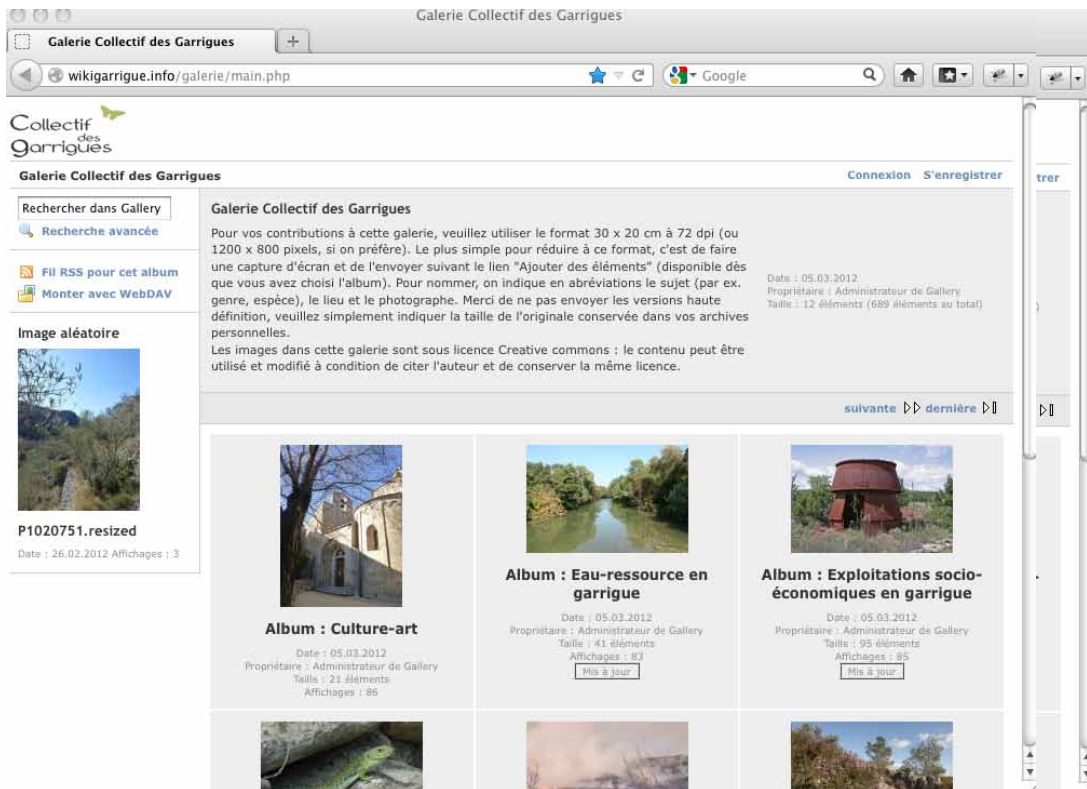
Galerie Collectif des Garrigues

Galerie Collectif des Garrigues

wikigarrigue.info/galerie/main.php

Google

Collectif des Garrigues

Galerie Collectif des Garrigues

Connexion S'enregistrer

trer

Rechercher dans Gallery

Recherche avancée

Fil RSS pour cet album

Monter avec WebDAV

Image aléatoire

P1020751.resized

Date : 26.02.2012 Affichages : 3

Galerie Collectif des Garrigues

Pour vos contributions à cette galerie, veuillez utiliser le format 30 x 20 cm à 72 dpi (ou 1200 x 800 pixels, si on préfère). Le plus simple pour réduire à ce format, c'est de faire une capture d'écran et de l'envoyer suivant le lien "Ajouter des éléments" (disponible dès que vous avez choisi l'album). Pour nommer, on indique en abréviations le sujet (par ex. genre, espèce), le lieu et le photographe. Merci de ne pas envoyer les versions haute définition, veuillez simplement indiquer la taille de l'originale conservée dans vos archives personnelles.
Les images dans cette galerie sont sous licence Creative commons : le contenu peut être utilisé et modifié à condition de citer l'auteur et de conserver la même licence.

Date : 05.03.2012
Propriétaire : Administrateur de Gallery
Taille : 12 éléments (689 éléments au total)

suivante dernière

Album : Culture-art

Date : 05.03.2012
Propriétaire : Administrateur de Gallery
Taille : 21 éléments
Affichages : 86

Album : Eau-ressource en garrigue

Date : 05.03.2012
Propriétaire : Administrateur de Gallery
Taille : 41 éléments
Affichages : 83
Mis à jour

Album : Exploitations socio-économiques en garrigue

Date : 05.03.2012
Propriétaire : Administrateur de Gallery
Taille : 95 éléments
Affichages : 85
Mis à jour